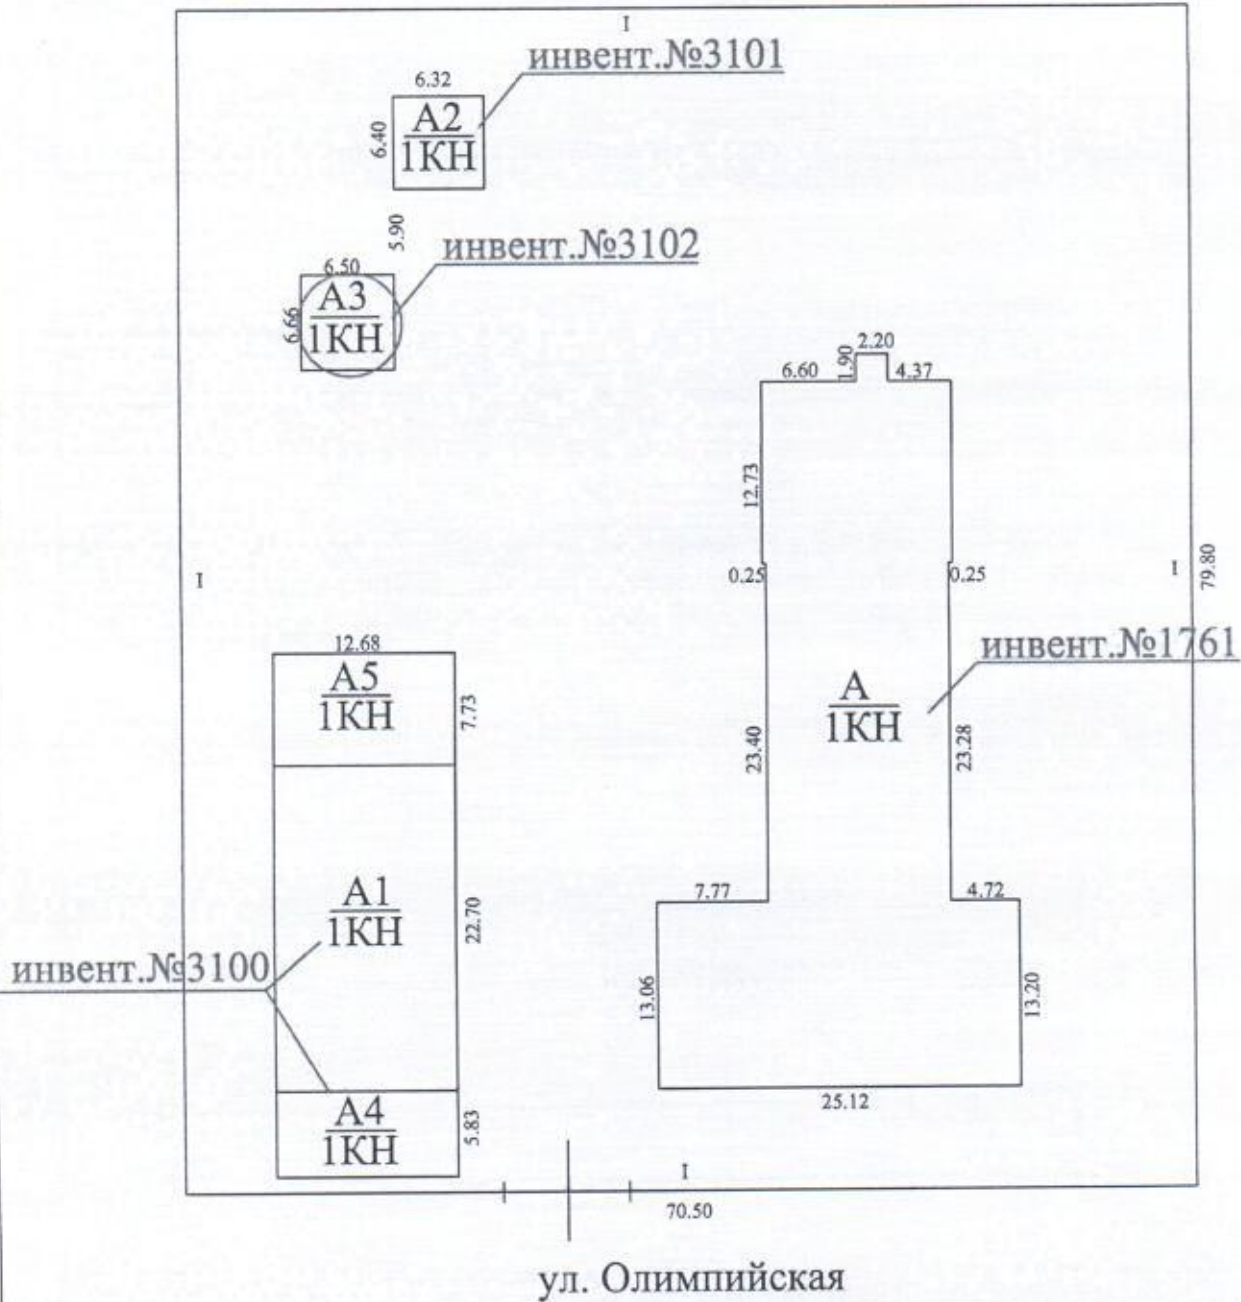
I

6.32

инвент.№3101

6.40

$\frac{A2}{1KH}$

5.90

инвент.№3102

6.50

6.66

$\frac{A3}{1KH}$

2.20

6.60

1.90

4.37

12.73

0.25

0.25

I

I

79.80

12.68

инвент.№1761

$\frac{A5}{1KH}$

7.73

$\frac{A}{1KH}$

23.40

23.28

$\frac{A1}{1KH}$

22.70

7.77

4.72

инвент.№3100

13.06

13.20

25.12

$\frac{A4}{1KH}$

5.83

I

70.50

ул. Олимпийская